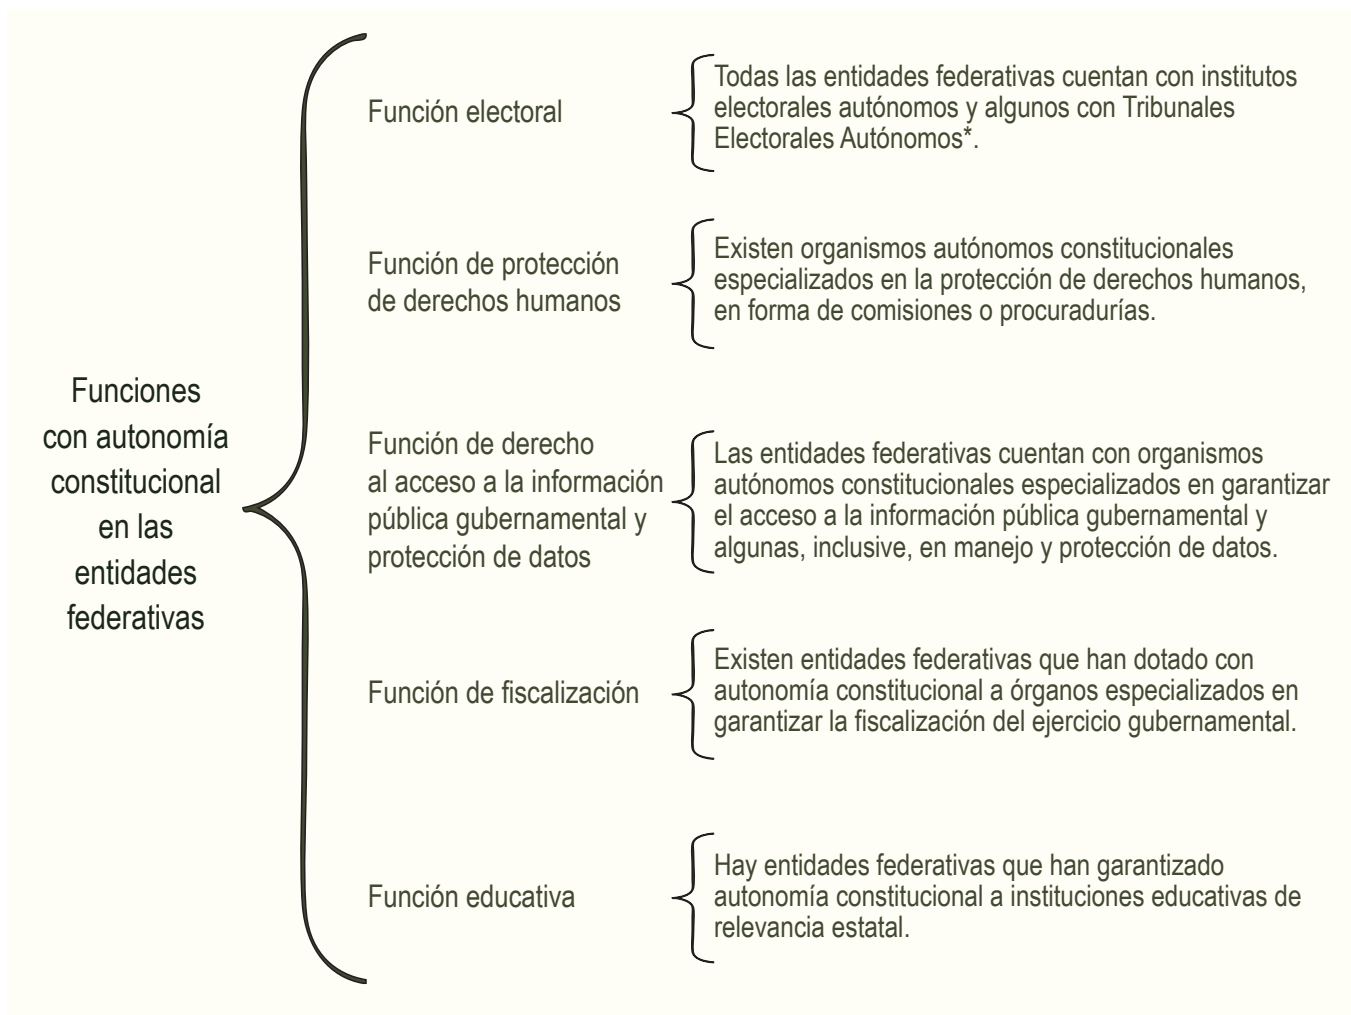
Funciones con autonomía constitucional en las entidades federativas

Función electoral

Todas las entidades federativas cuentan con institutos electorales autónomos y algunos con Tribunales Electorales Autónomos*.

Función de protección de derechos humanos

Existen organismos autónomos constitucionales especializados en la protección de derechos humanos, en forma de comisiones o procuradurías.

Función de derecho al acceso a la información pública gubernamental y protección de datos

Las entidades federativas cuentan con organismos autónomos constitucionales especializados en garantizar el acceso a la información pública gubernamental y algunas, inclusive, en manejo y protección de datos.

Función de fiscalización

Existen entidades federativas que han dotado con autonomía constitucional a órganos especializados en garantizar la fiscalización del ejercicio gubernamental.

Función educativa

Hay entidades federativas que han garantizado autonomía constitucional a instituciones educativas de relevancia estatal.